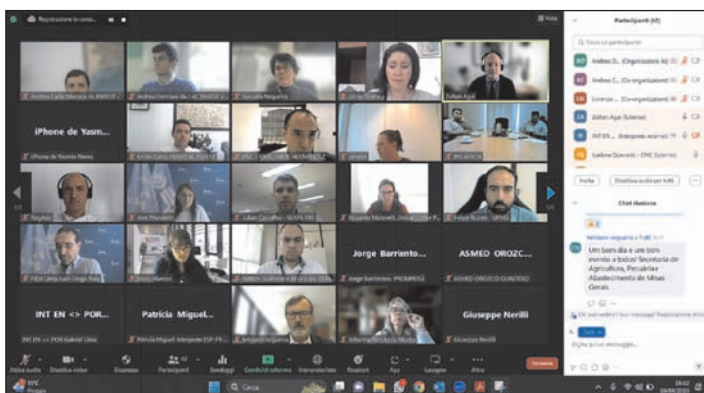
Registrazione in corso...

Vista

Andrea Carlo Moroni de IFAD

Andrea Cornago de ...

Zoltan Agai

iPhone de Yasm...

iPhone de Yasmin Reyes

Jorge Barriento...

ASMED OROZC...

Jorge Barrientos (PROMPERÙ)

ASMEDO OROZCO GUARDIA

INT EN <> POR...

Patricia Miguel...

Giuseppe Nerilli

INT EN <> POR Gabriel Lima

Patricia Miguel Intérprete ESP-ITA

Giuseppe Nerilli

Partecipanti (47)

Trova un partecipante

Andrea C. (Organizzatore)

Andrea C. (Co-organizzatore)

Lorenzo ... (Co-organizzatore)

Zoltan Agai (Esterno)

INT EN... (Interprete esterno)

Ivanlove Quevedo - CMC (Esterno)

Invita

Disattiva audio per tutti

Chat riunione

Um bom dia e um bom evento a todos! Secretaria de Agricultura, Pecuária e Abastecimento de Minas Gerais

Chi può vedere i tuoi messaggi? Registrazione attiva

Tutti

Digita qui un messaggio...

Attiva audio

Disattiva video

Sicurezza

Partecipanti 47

Sondaggi

Condividi schermo

Interpretazione

Reazioni

App

Lavagne

Altro

Termina

Cerca

16:42
26/09/2023